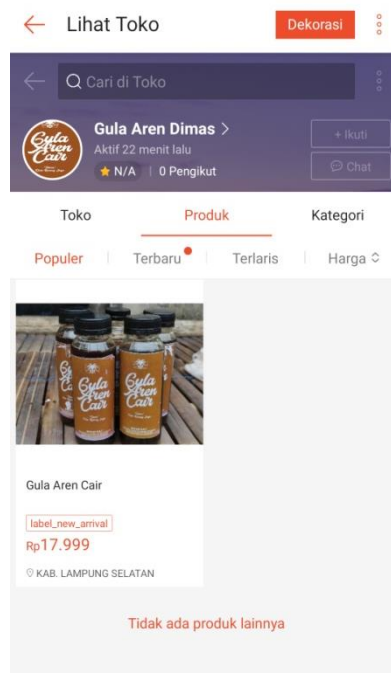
Lihat Toko

Dekorasi

Cari di Toko

Gula Aren Cair

Gula Aren Dimas >

Aktif 22 menit lalu

N/A | 0 Pengikut

+ Ikuti

Chat

Toko

Produk

Kategori

Populer

Terbaru

Terlaris

Harga

Gula Aren Cair

Gula Aren Cair

label_new_arrival

Rp17.999

KAB. LAMPUNG SELATAN

Tidak ada produk lainnya